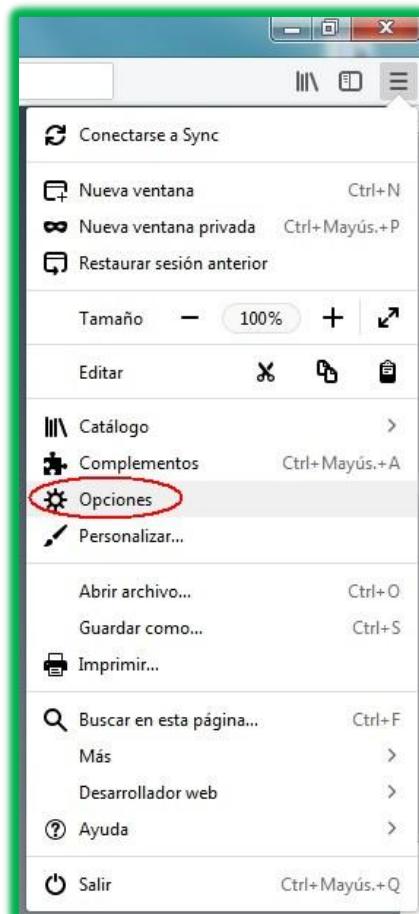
Conectarse a Sync

Nueva ventana Ctrl+N
Nueva ventana privada Ctrl+Mayús.+P
Restaurar sesión anterior

Tamaño − 100% +

Editar

Catálogo >
Complementos Ctrl+Mayús.+A
Opciones
Personalizar...

Abrir archivo... Ctrl+O
Guardar como... Ctrl+S
Imprimir...

Buscar en esta página... Ctrl+F
Más >
Desarrollador web >
Ayuda >

Salir Ctrl+Mayús.+Q